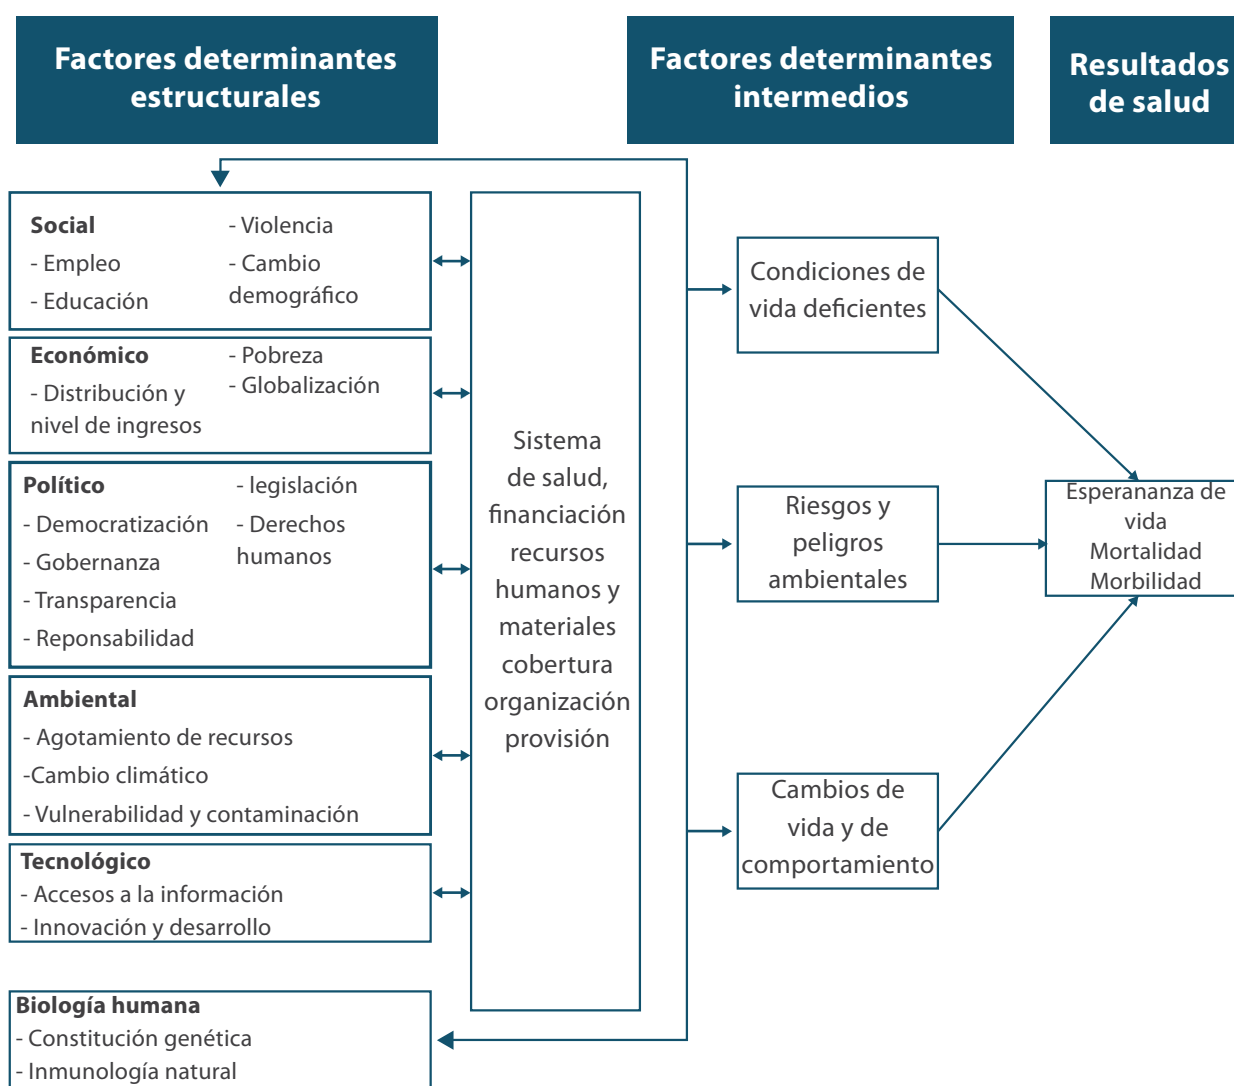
Factores determinantes estructurales

Factores determinantes intermedios

Resultados de salud

Social
- Empleo
- Educación
- Violencia
- Cambio demográfico

Económico
- Distribución y nivel de ingresos
- Pobreza
- Globalización

Político
- Democratización
- Gobernanza
- Transparencia
- Reponsabilidad
- legislación
- Derechos humanos

Ambiental
- Agotamiento de recursos
-Cambio climático
- Vulnerabilidad y contaminación

Tecnológico
- Accesos a la información
- Innovación y desarrollo

Biología humana
- Constitución genética
- Inmunología natural

Sistema de salud, financiación recursos humanos y materiales cobertura organización provisión

Condiciones de vida deficientes

Riesgos y peligros ambientales

Cambios de vida y de comportamiento

Esperananza de vida
Mortalidad
Morbilidad